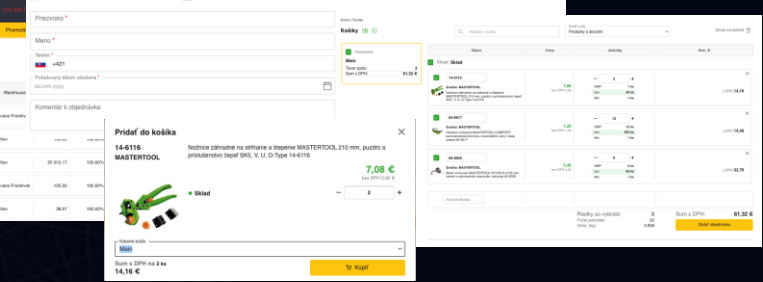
Priezvisko *

Meno *

Telefón *
+421

Požadovaný dátum odoslania *
dd.mm.yyyy

Komentár k objednávke

Pridať do košíka

14-6116
MASTERTOOL

Nožnice záhradné na strihanie a štepenie MASTERTOOL 210 mm, puzdro a príslušenstvo čepeľ SK5, V, U, Ω-Type 14-6116

7,08 €
bez DPH 5,90 €

Sklad

2

Vybraté košík
Main

Sum s DPH za 2 ks
14,16 €

Kúpiť

Košíky

Main

Sum s DPH
61,32 €

Produkty z akcioví

Sklad

14-6116
MASTERTOOL

40-6617
MASTERTOOL

60-6625
MASTERTOOL

14,16

14,40

32,76

Riadky so zvolení
3

Sum s DPH:
61,32 €

Dodať objednávku

25.310,17
100,00%
105,30
100,00%
38,07
100,00%